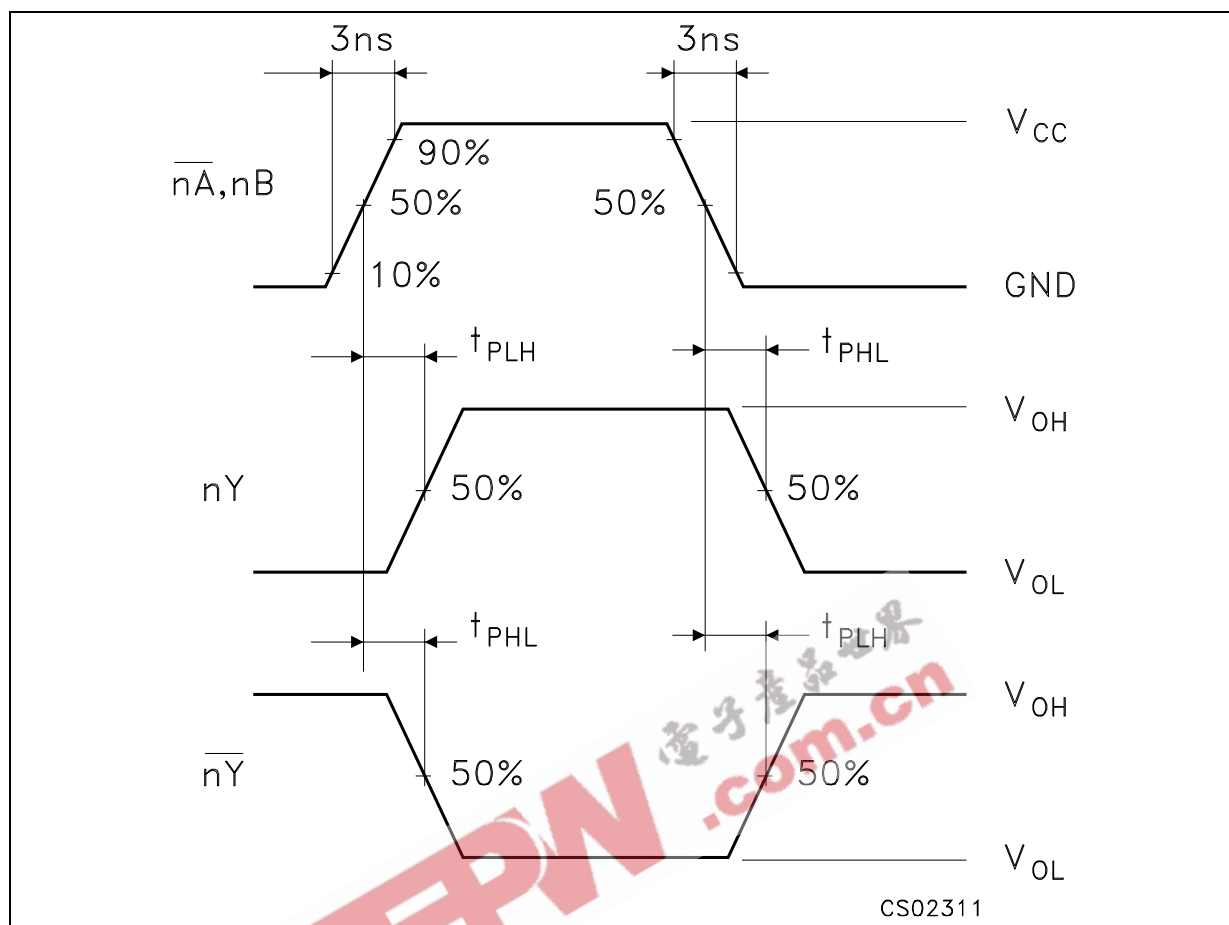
3ns

3ns

$V_{CC}$

90%

$\overline{nA}$,nB

50%

50%

10%

GND

$t_{PLH}$

$t_{PHL}$

$V_{OH}$

nY

50%

50%

$V_{OL}$

$t_{PHL}$

$t_{PLH}$

电子产品世界

$V_{OH}$

.com.cn

$\overline{nY}$

50%

50%

EPW

$V_{OL}$

CS02311